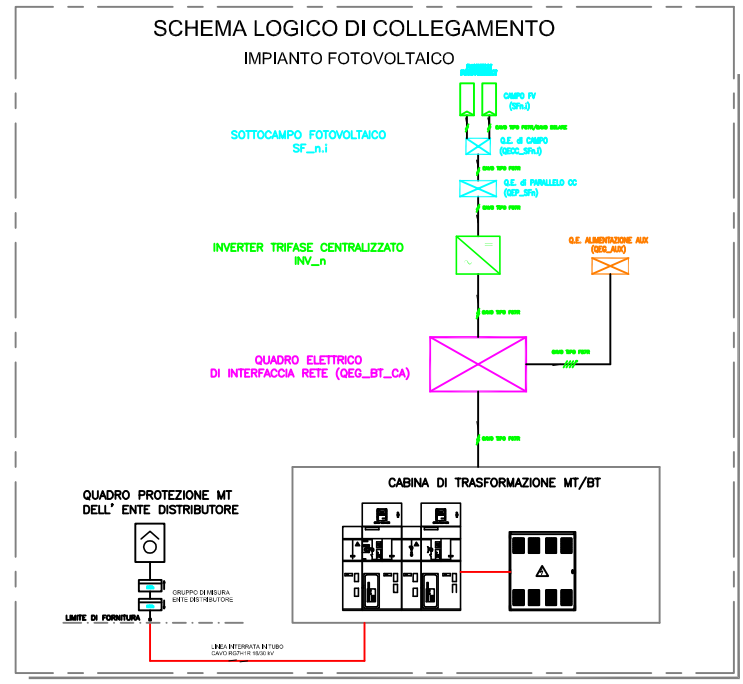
SCHEMA LOGICO DI COLLEGAMENTO

IMPIANTO FOTOVOLTAICO

CAMPO FV
(SF.i)

Q.E. di CAMPO
(QECC_SF.i)

SOTTOCAMPO FOTOVOLTAICO
SF_n.i

Q.E. di PARALLELO CC
(QEP_SFn)

INVERTER TRIFASE CENTRALIZZATO
INV_n

Q.E. ALIMENTAZIONE AUX
(QEG_AUX)

QUADRO ELETTRICO
DI INTERFACCIA RETE (QEG_BT_CA)

CABINA DI TRASFORMAZIONE MT/BT

QUADRO PROTEZIONE MT
DELL' ENTE DISTRIBUTORE

GRUPPO DI MISURA
ENTE DISTRIBUTORE

LIMITE DI FORNITURA

LINEA INTERRATA IN TUBO
CAVO RG7H1R 18/30 kV